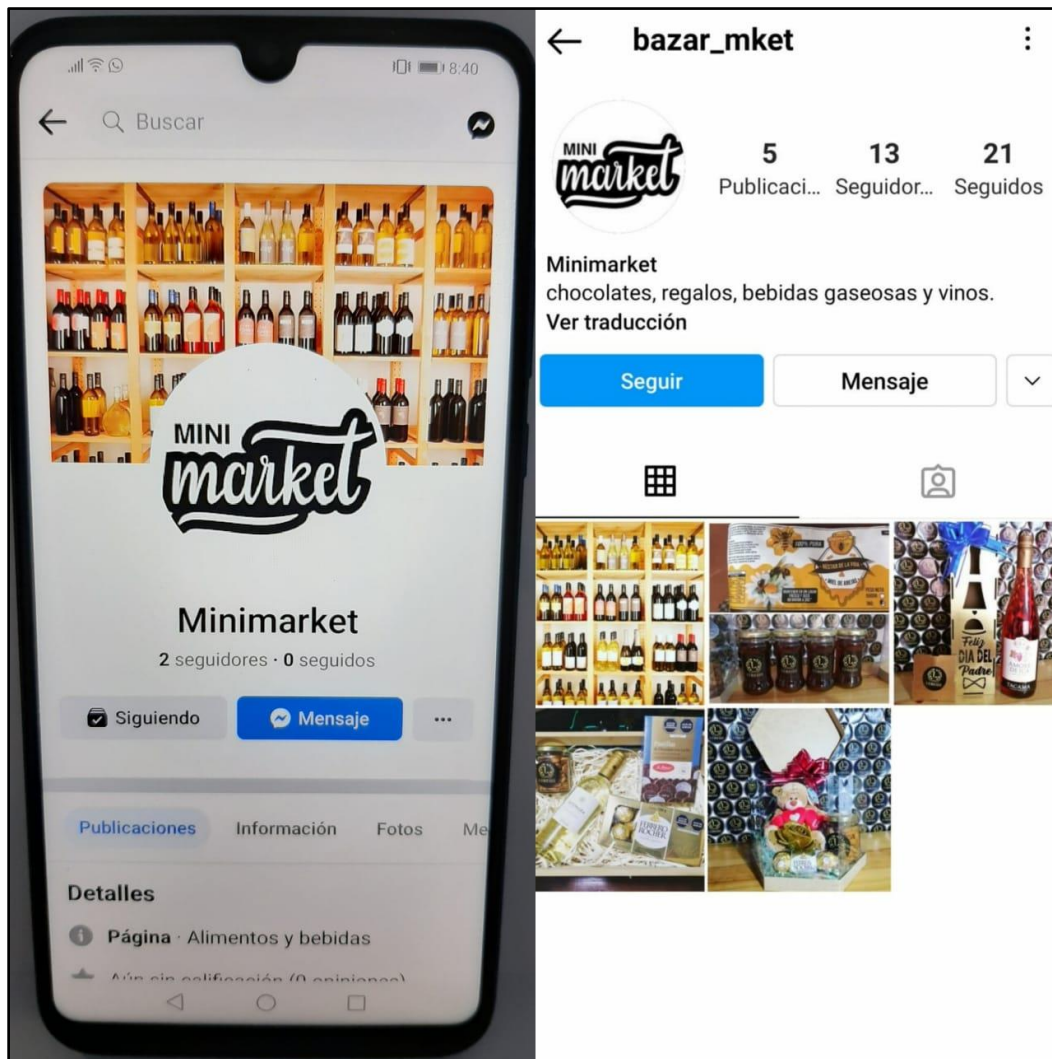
8:40

Buscar

MINI market

Minimarket

2 seguidores · 0 seguidos

Siguiendo

Mensaje

...

Publicaciones Información Fotos Me

Detalles

Página · Alimentos y bebidas

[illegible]

bazar_mket

MINI market

5 Publicaci...

13 Seguidor...

21 Seguidos

Minimarket

chocolates, regalos, bebidas gaseosas y vinos.

Ver traducción

Seguir

Mensaje

MIEL DE ABEJA

Feliz DIA DEL Padre

FERRERO ROCHER